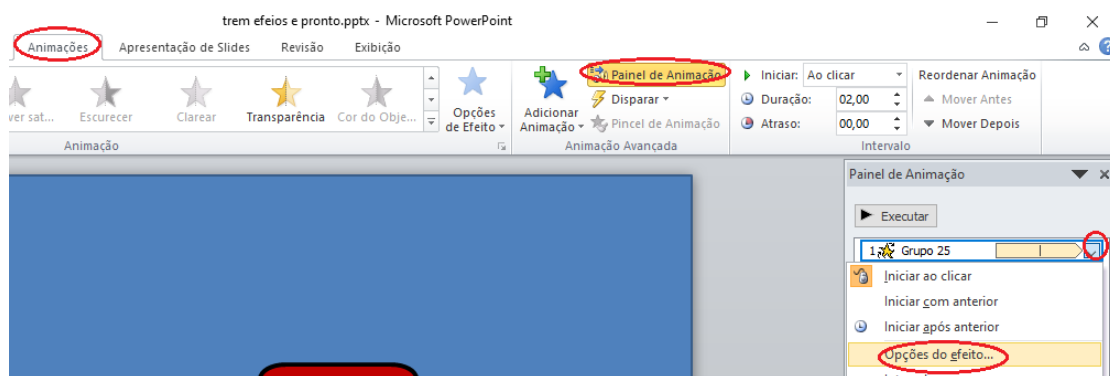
trem efeios e pronto.pptx - Microsoft PowerPoint

Animações | Apresentação de Slides | Revisão | Exibição

ver sat... | Escurecer | Clarear | Transparência | Cor do Obje... | Opções de Efeito | Adicionar Animação | Painel de Animação | Disparar | Pincel de Animação | Iniciar: Ao clicar | Duração: 02,00 | Atraso: 00,00 | Reordenar Animação | Mover Antes | Mover Depois

Animação | Animação Avançada | Intervalo

Painel de Animação

Executar

1 Grupo 25

Iniciar ao clicar
Iniciar com anterior
Iniciar após anterior
Opções do efeito...